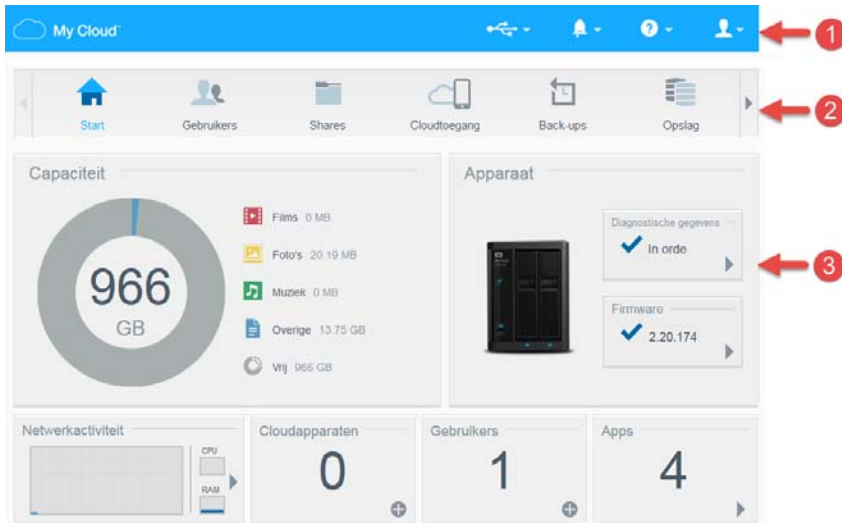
My Cloud

1

Start
Gebruikers
Shares
Cloudtoegang
Back-ups
Opslag

2

Capaciteit

966
GB

Films 0 MB
Foto's 20.19 MB
Muziek 0 MB
Overige 13.75 GB
Vrij 966 GB

Apparaat

Diagnostische gegevens
In orde

3

Firmware
2.20.174

Netwerkactiviteit
CPU
RAM

Cloudapparaten
0

Gebruikers
1

Apps
4